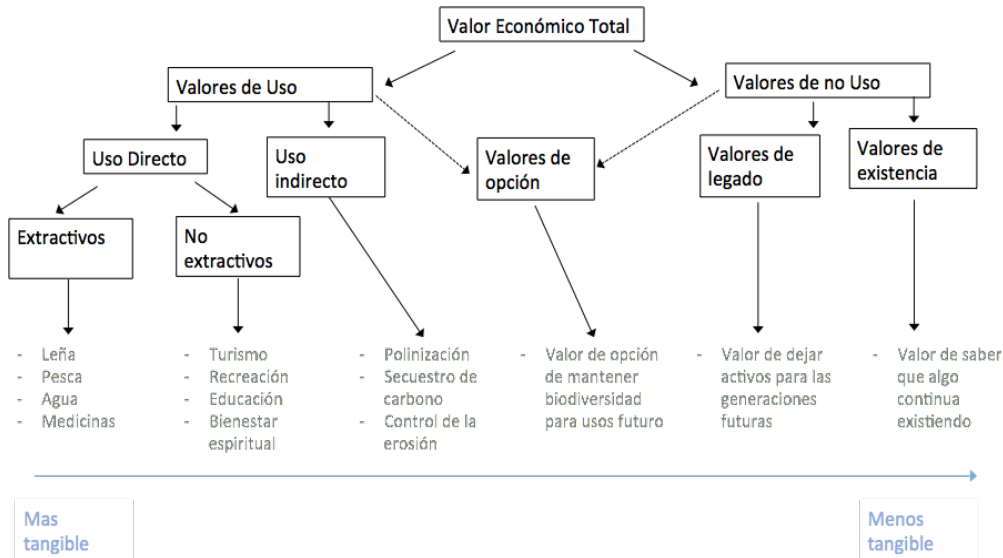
Valor Económico Total

Valores de Uso

Valores de no Uso

Uso Directo

Uso indirecto

Valores de opción

Valores de legado

Valores de existencia

Extractivos

No extractivos

- Leña
- Pesca
- Agua
- Medicinas

- Turismo
- Recreación
- Educación
- Bienestar espiritual

- Polinización
- Secuestro de carbono
- Control de la erosión

- Valor de opción de mantener biodiversidad para usos futuro

- Valor de dejar activos para las generaciones futuras

- Valor de saber que algo continua existiendo

Mas tangible

Menos tangible